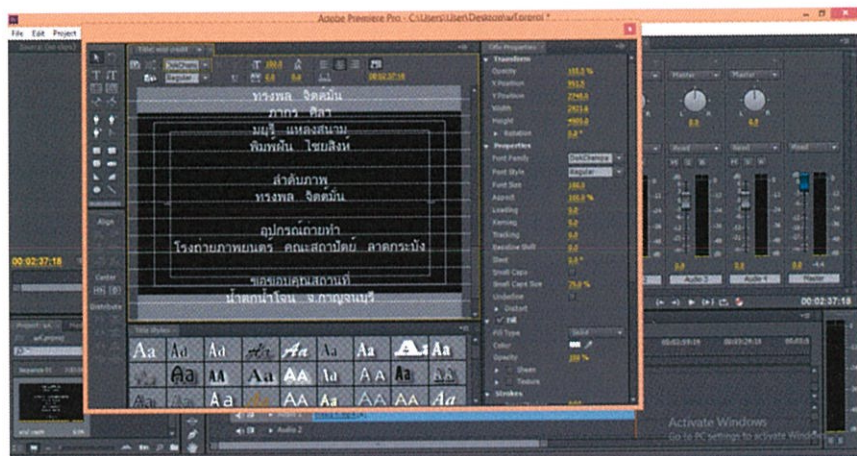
Adobe Premiere Pro - C:\Users\User\Desktop\a\ororoi *

File Edit Project

Source: (no clips)

Title: end credit

DokChampa

Regular

00:02:37:18

ทรงพล จิตต์มั่น

ภากร ศิลา

มยุรี แหล่งสนาม

พิมพ์ฝัน ไชยสิงห์

ลำดับภาพ

ทรงพล จิตต์มั่น

อุปกรณ์ถ่ายทำ

โรงถ่ายภาพยนตร์ คณะสถาปัตย์ ลาดกระบัง

ขอขอบคุณสถานที่

น้ำตกน้ำโจน จ.กาญจนบุรี

Title Properties

Transform

Opacity 100.0 %

X Position

Y Position

Width

Height

Rotation

Properties

Font Family DokChampa

Font Style Regular

Font Size

Aspect 100.0 %

Leading

Kerning

Tracking

Baseline Shift

Slant

Small Caps

Small Caps Size 75.0 %

Underline

Distort

Fill

Fill Type Solid

Color

Opacity 100 %

Sheen

Texture

Strokes

Title Styles

Aa Aa Aa Aa Aa Aa Aa Aa Aa

Align

Center

Distribute

00:02:37:18

Project: a

Sequence 01

end credit

Master

Master

Read

Audio 3

Audio 4

Master

00:02:37:18

Audio 2

Activate Windows

Go to PC settings to activate Windows.